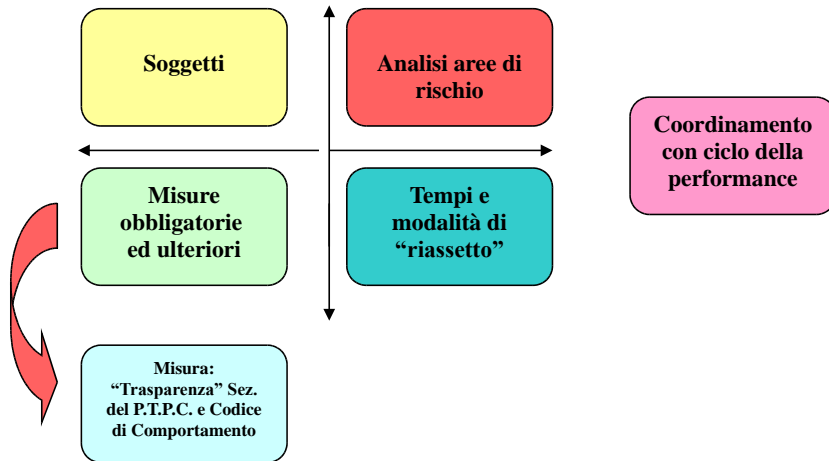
Soggetti

Analisi aree di rischio

Coordinamento con ciclo della performance

Misure obbligatorie ed ulteriori

Tempi e modalità di "riassetto"

Misura: "Trasparenza" Sez. del P.T.P.C. e Codice di Comportamento